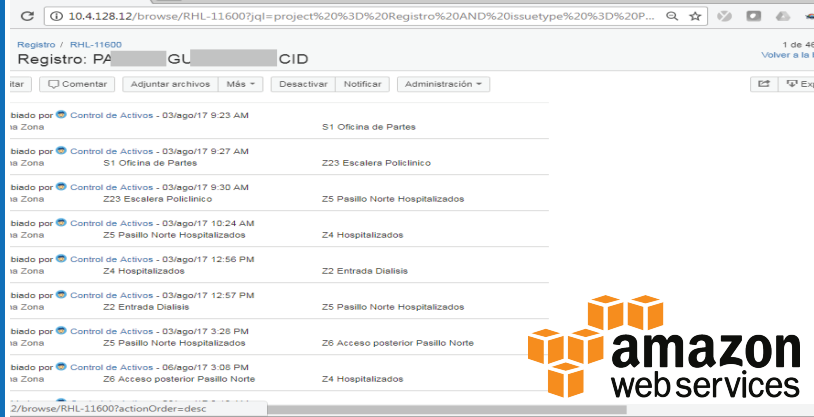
10.4.128.12/browse/RHL-11600?jql=project%20%3D%20Registro%20AND%20issuetype%20%3D%20P...

Registro / RHL-11600

Registro: PA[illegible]GU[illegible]CID

1 de 46
Volver a la l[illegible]

itar | Comentar | Adjuntar archivos | Más | Desactivar | Notificar | Administración | Exp

biado por Control de Activos - 03/ago/17 9:23 AM
a Zona S1 Oficina de Partes

biado por Control de Activos - 03/ago/17 9:27 AM
a Zona S1 Oficina de Partes Z23 Escalera Policlinico

biado por Control de Activos - 03/ago/17 9:30 AM
a Zona Z23 Escalera Policlinico Z5 Pasillo Norte Hospitalizados

biado por Control de Activos - 03/ago/17 10:24 AM
a Zona Z5 Pasillo Norte Hospitalizados Z4 Hospitalizados

biado por Control de Activos - 03/ago/17 12:56 PM
a Zona Z4 Hospitalizados Z2 Entrada Dialisis

biado por Control de Activos - 03/ago/17 12:57 PM
a Zona Z2 Entrada Dialisis Z5 Pasillo Norte Hospitalizados

biado por Control de Activos - 03/ago/17 3:28 PM
a Zona Z5 Pasillo Norte Hospitalizados Z6 Acceso posterior Pasillo Norte

biado por Control de Activos - 06/ago/17 3:08 PM
a Zona Z6 Acceso posterior Pasillo Norte Z4 Hospitalizados

2/browse/RHL-11600?actionOrder=desc

amazon
web services